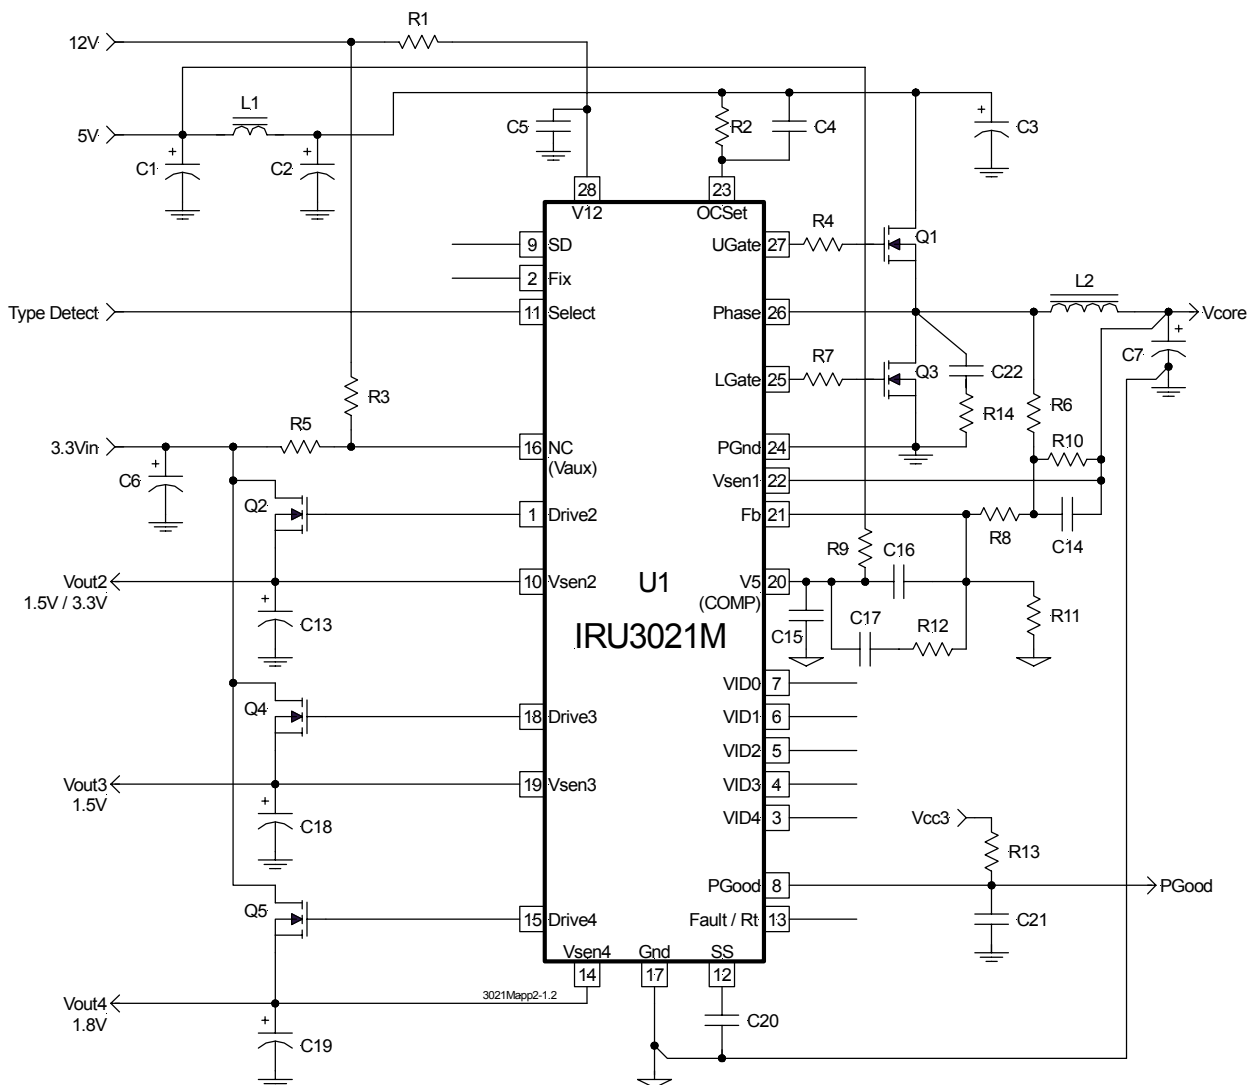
12V
R1
5V
L1
C1
C2
C5
R2
C4
C3
28
V12
23
OCSet
9 SD
2 Fix
Type Detect
11 Select
R4
UGate 27
Q1
Phase 26
L2
Vcore
C7
R7
LGate 25
Q3
C22
R3
R14
R6
3.3Vin
R5
16 NC (Vaux)
PGnd 24
R10
C6
Vsen1 22
Q2
1 Drive2
Fb 21
R8
C14
R9
C16
Vout2 1.5V / 3.3V
10 Vsen2
U1
V5 20 (COMP)
C13
IRU3021M
C15
C17
R12
R11
VID0 7
Q4
18 Drive3
VID1 6
VID2 5
Vout3 1.5V
19 Vsen3
VID3 4
C18
VID4 3
Vcc3
R13
PGood 8
PGood
Q5
15 Drive4
Fault / Rt 13
C21
Vsen4
Gnd
SS
14
17
12
Vout4 1.8V
3021Mapp2-1.2
C20
C19